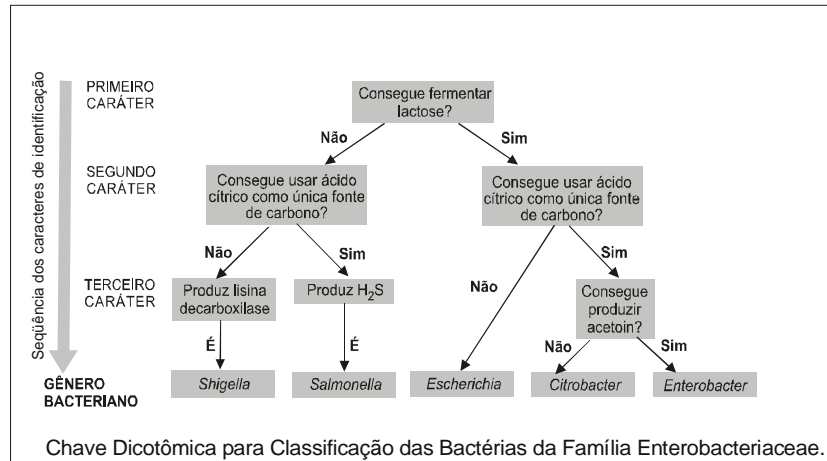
Seqüência dos caracteres de identificação

PRIMEIRO CARÁTER

SEGUNDO CARÁTER

TERCEIRO CARÁTER

GÊNERO BACTERIANO

Consegue fermentar lactose?

Não

Sim

Consegue usar ácido cítrico como única fonte de carbono?

Consegue usar ácido cítrico como única fonte de carbono?

Não

Sim

Não

Sim

Produz lisina decarboxilase

Produz $H_2S$

Consegue produzir acetoin?

É

É

Não

Sim

Shigella

Salmonella

Escherichia

Citrobacter

Enterobacter

Chave Dicotômica para Classificação das Bactérias da Família Enterobacteriaceae.